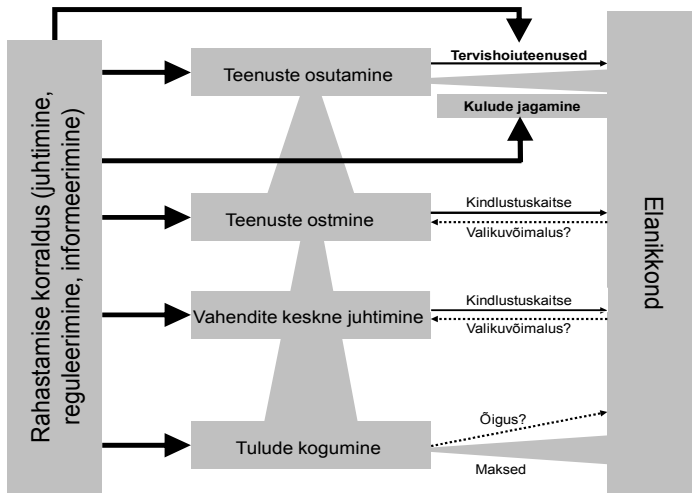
Rahastamise korraldus (juhtimine, reguleerimine, informeerimine)

Teenuste osutamine

Tervishoiuteenused

Kulude jagamine

Teenuste ostmine

Kindlustuskaitse

Valikuvõimalus?

Vahendite keskne juhtimine

Kindlustuskaitse

Valikuvõimalus?

Tulude kogumine

Õigus?

Maksed

Elanikkond